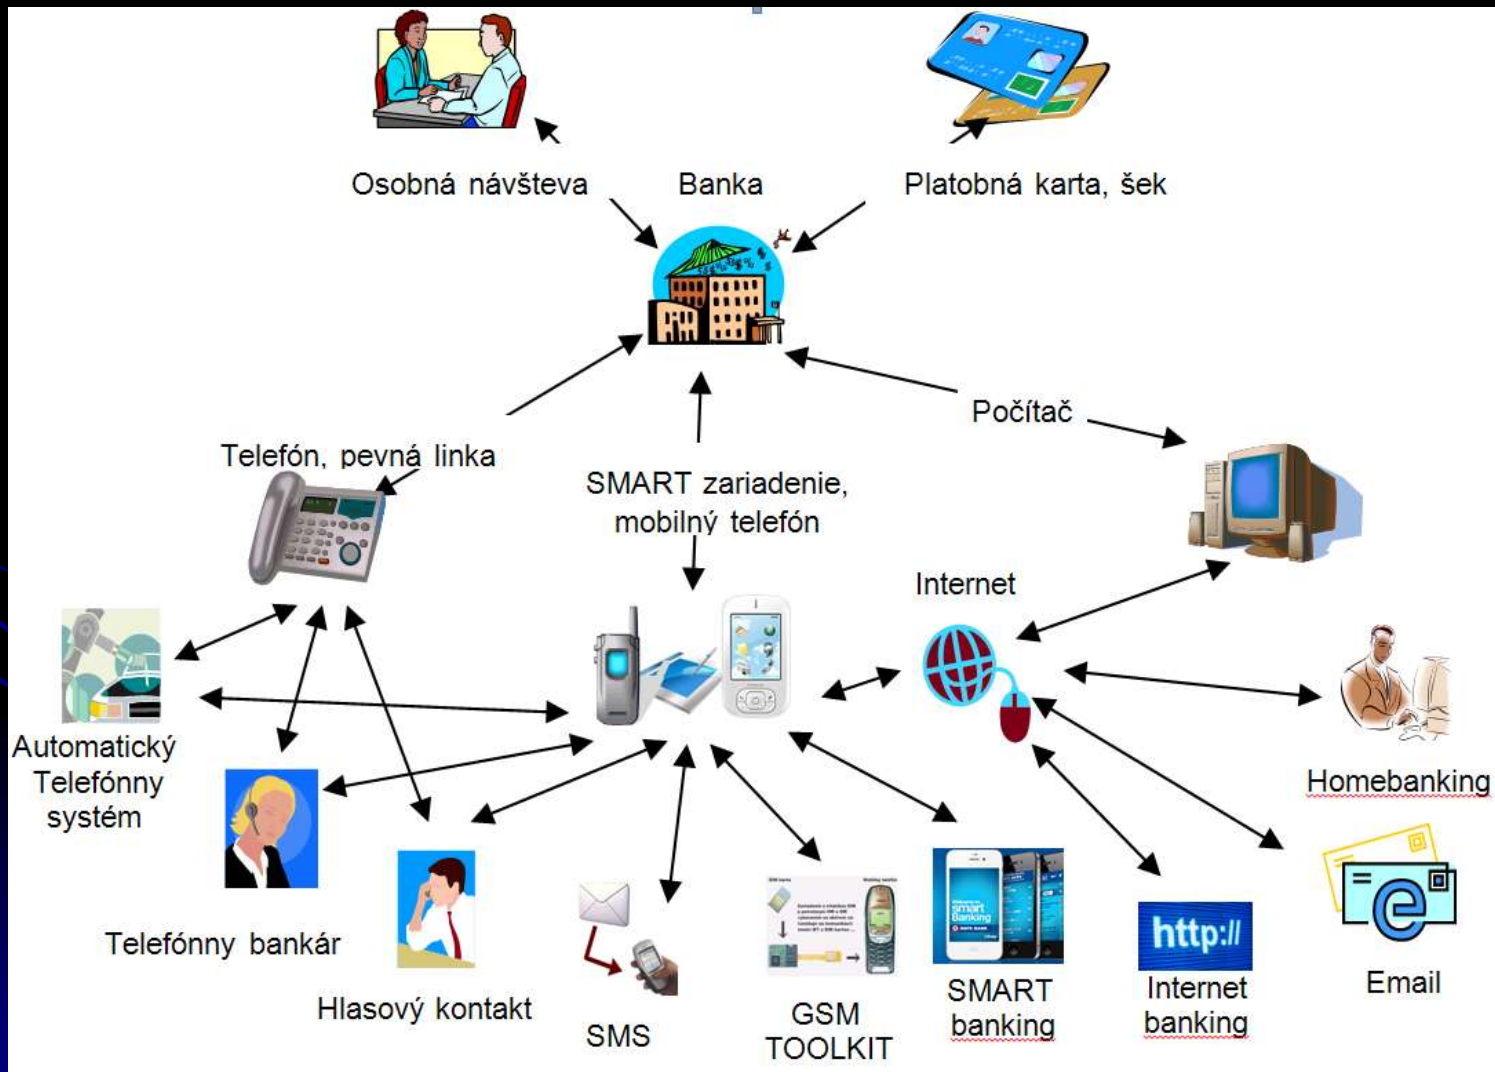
Osobná návšteva

Banka

Platobná karta, šek

Počítač

Telefón, pevná linka

SMART zariadenie, mobilný telefón

Internet

Automatický Telefónny systém

Homebanking

Telefónny bankár

Hlasový kontakt

SMS

GSM TOOLKIT

SMART banking

http://

Internet banking

Email